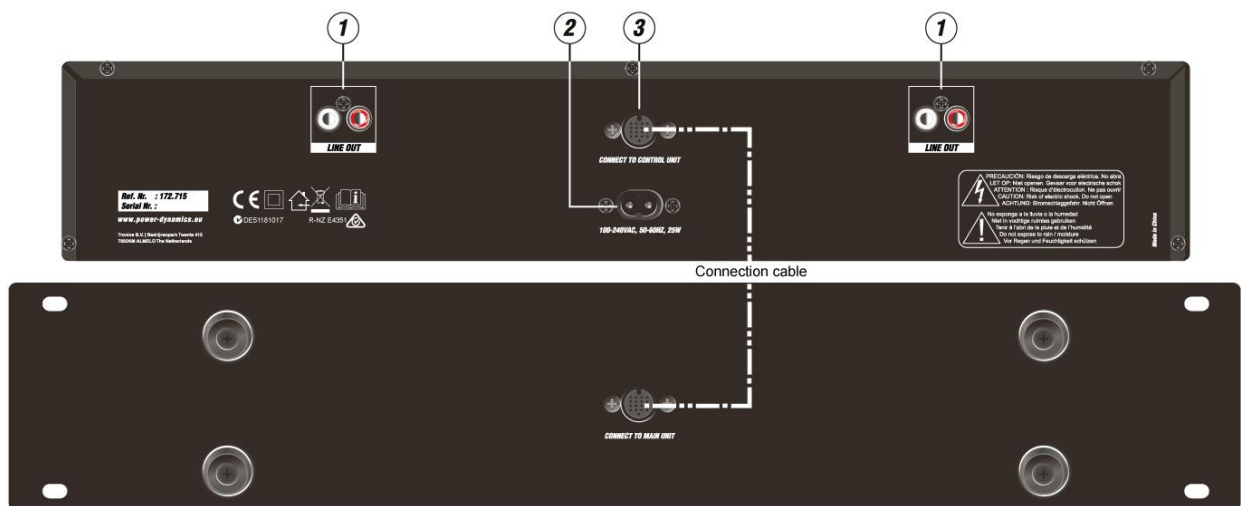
1
2
3
1

LINE OUT

CONNECT TO CONTROL UNIT

LINE OUT

Ref. Nr. : 172.715
Serial Nr. :
www.power-dynamics.eu
Tronios B.V. | Bedrijvenpark Twente 415
7602KM ALMELO The Netherlands

CE
DE51181017
R-NZ E4351

100-240VAC, 50-60HZ, 25W

PRECAUCIÓN: Riesgo de descarga eléctrica. No abra
LET OP: Niet openen. Gevaar voor electrische schok
ATTENTION : Risque d'électrocution. Ne pas ouvrir
CAUTION: Risk of electric shock. Do not open
ACHTUNG: Stromschlaggefahr. Nicht Öffnen

No exponga a la lluvia o la humedad
Niet in vochtige ruimtes gebruiken
Tenir à l'abri de la pluie et de l'humidité
Do not expose to rain / moisture
Vor Regen und Feuchtigkeit schützen

Made in China

Connection cable

CONNECT TO MAIN UNIT